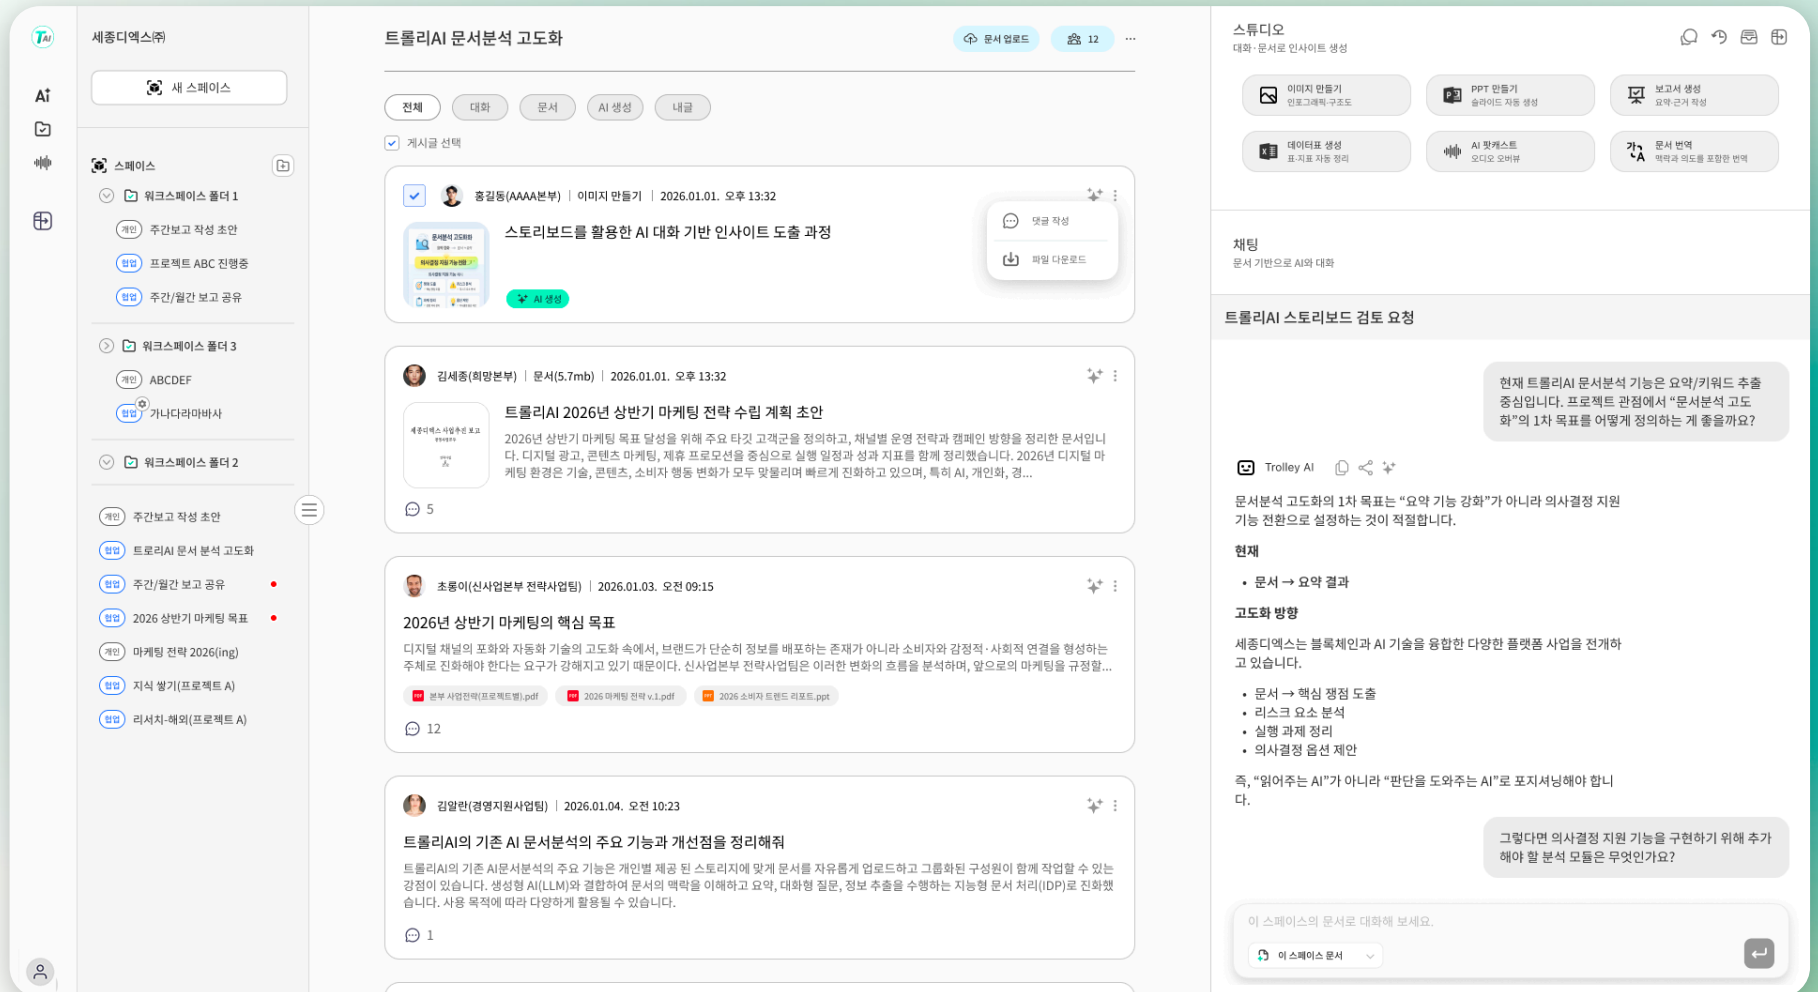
TAI

AI

세종디엑스㈜

새 스페이스

스페이스

워크스페이스 폴더 1

개인 주간보고 작성 초안

협업 프로젝트 ABC 진행중

협업 주간/월간 보고 공유

워크스페이스 폴더 3

개인 ABCDEF

협업 가나다라마바사

워크스페이스 폴더 2

개인 주간보고 작성 초안

협업 트롤리AI 문서 분석 고도화

협업 주간/월간 보고 공유

협업 2026 상반기 마케팅 목표

개인 마케팅 전략 2026(ing)

협업 지식 쌓기(프로젝트 A)

협업 리서치-해외(프로젝트 A)

트롤리AI 문서분석 고도화

문서 업로드

12

전체 대화 문서 AI 생성 내글

게시글 선택

홍길동(AAAA본부) | 이미지 만들기 | 2026.01.01. 오후 13:32

스토리보드를 활용한 AI 대화 기반 인사이트 도출 과정

AI 생성

댓글 작성

파일 다운로드

김세종(희망본부) | 문서(5.7mb) | 2026.01.01. 오후 13:32

트롤리AI 2026년 상반기 마케팅 전략 수립 계획 초안

2026년 상반기 마케팅 목표 달성을 위해 주요 타깃 고객군을 정의하고, 채널별 운영 전략과 캠페인 방향을 정리한 문서입니다. 디지털 광고, 콘텐츠 마케팅, 제휴 프로모션을 중심으로 실행 일정과 성과 지표를 함께 정리했습니다. 2026년 디지털 마케팅 환경은 기술, 콘텐츠, 소비자 행동 변화가 모두 맞물리며 빠르게 진화하고 있으며, 특히 AI, 개인화, 경...

5

초롱이(신사업본부 전략사업팀) | 2026.01.03. 오전 09:15

2026년 상반기 마케팅의 핵심 목표

디지털 채널의 포화와 자동화 기술의 고도화 속에서, 브랜드가 단순히 정보를 배포하는 존재가 아니라 소비자와 감정적·사회적 연결을 형성하는 주체로 진화해야 한다는 요구가 강해지고 있기 때문이다. 신사업본부 전략사업팀은 이러한 변화의 흐름을 분석하며, 앞으로의 마케팅을 규정할...

본부 사업전략(프로젝트별).pdf 2026 마케팅 전략 v.1.pdf 2026 소비자 트렌드 리포트.ppt

12

김알란(경영지원사업팀) | 2026.01.04. 오전 10:23

트롤리AI의 기존 AI 문서분석의 주요 기능과 개선점을 정리해줘

트롤리AI의 기존 AI문서분석의 주요 기능은 개인별 제공 된 스토리지에 맞게 문서를 자유롭게 업로드하고 그룹화된 구성원이 함께 작업할 수 있는 강점이 있습니다. 생성형 AI(LLM)와 결합하여 문서의 맥락을 이해하고 요약, 대화형 질문, 정보 추출을 수행하는 지능형 문서 처리(IDP)로 진화했습니다. 사용 목적에 따라 다양하게 활용될 수 있습니다.

1

스튜디오

대화 · 문서로 인사이트 생성

이미지 만들기 인포그래픽·구조도

PPT 만들기 슬라이드 자동 생성

보고서 생성 요약·근거 작성

데이터표 생성 표·지표 자동 정리

AI 팟캐스트 오디오 오버뷰

문서 번역 맥락과 의도를 포함한 번역

채팅

문서 기반으로 AI와 대화

트롤리AI 스토리보드 검토 요청

현재 트롤리AI 문서분석 기능은 요약/키워드 추출 중심입니다. 프로젝트 관점에서 “문서분석 고도화”의 1차 목표를 어떻게 정의하는 게 좋을까요?

Trolley AI

문서분석 고도화의 1차 목표는 “요약 기능 강화”가 아니라 의사결정 지원 기능 전환으로 설정하는 것이 적절합니다.

현재

• 문서 → 요약 결과

고도화 방향

세종디엑스는 블록체인과 AI 기술을 융합한 다양한 플랫폼 사업을 전개하고 있습니다.

• 문서 → 핵심 쟁점 도출
• 리스크 요소 분석
• 실행 과제 정리
• 의사결정 옵션 제안

즉, “읽어주는 AI”가 아니라 “판단을 도와주는 AI”로 포지셔닝해야 합니다.

그렇다면 의사결정 지원 기능을 구현하기 위해 추가해야 할 분석 모듈은 무엇인가요?

이 스페이스의 문서로 대화해 보세요.

이 스페이스 문서